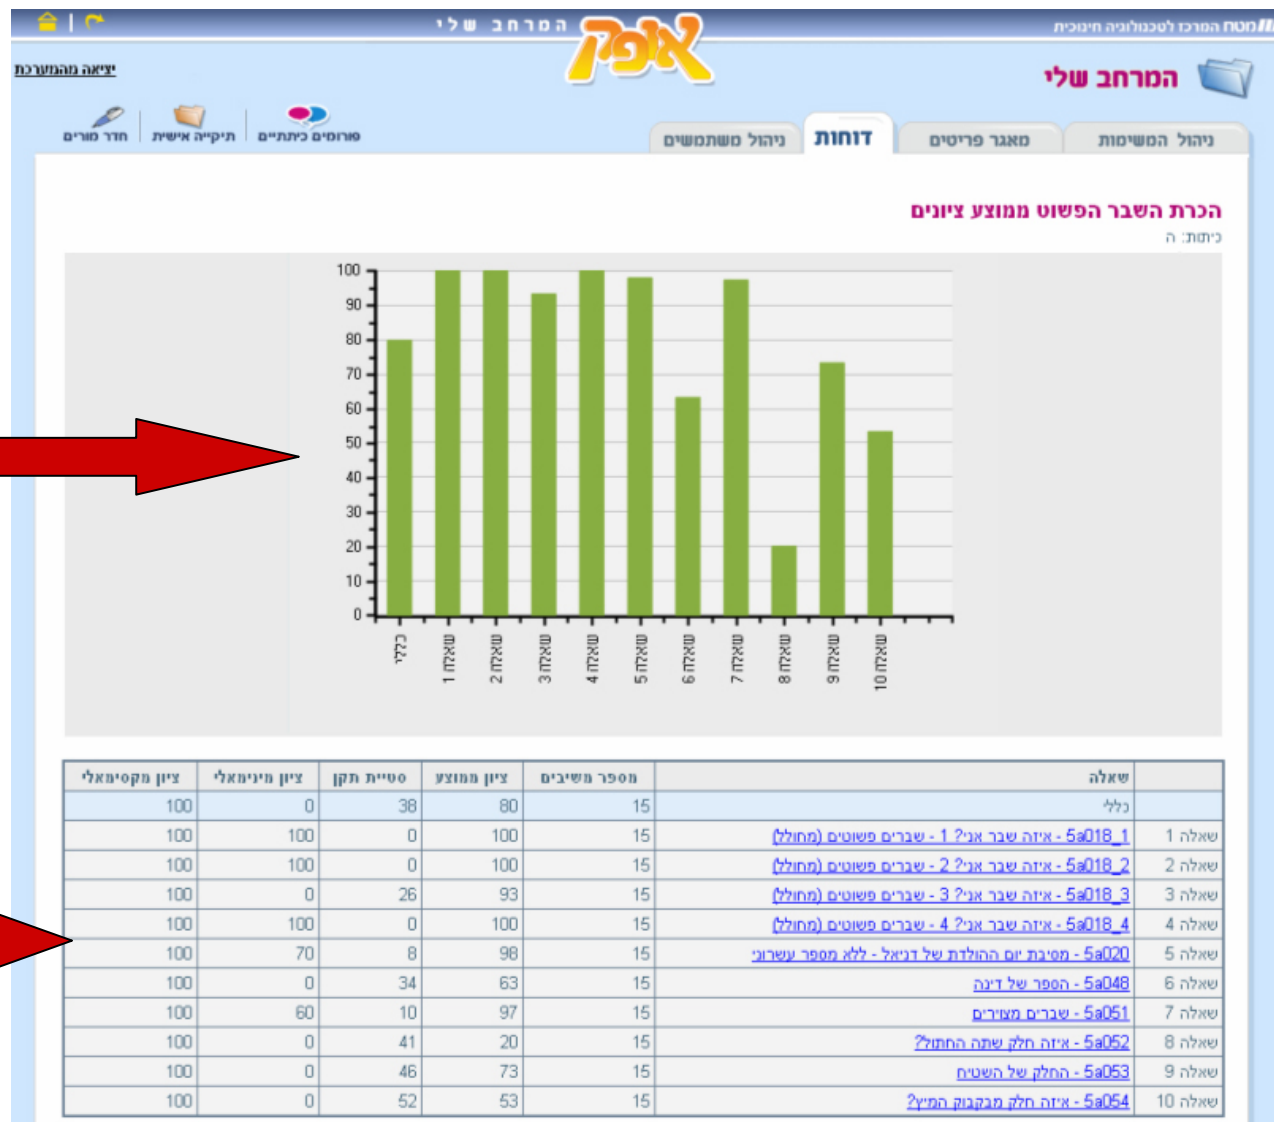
מטח המרכז לטכנולוגיה חינוכית

המרחב שלי

אופק

יציאה מהמערכת

המרחב שלי

פורומים כיתתיים | תיקייה אישית | חדר מורים

ניהול המשימות | מאגר פריטים | דוחות | ניהול משתמשים

הכרת השבר הפשוט ממוצע ציונים

כיתות: ה

100
90
80
70
60
50
40
30
20
10
0

כללי
שאלה 1
שאלה 2
שאלה 3
שאלה 4
שאלה 5
שאלה 6
שאלה 7
שאלה 8
שאלה 9
שאלה 10

| | שאלה | מספר משיבים | ציון ממוצע | סטיית תקן | ציון מינימאלי | ציון מקסימאלי |
|---|---|---|---|---|---|---|
| | כללי | 15 | 80 | 38 | 0 | 100 |
| שאלה 1 | 5a018_1 - איזה שבר אני? 1 - שברים פשוטים (מחולל) | 15 | 100 | 0 | 100 | 100 |
| שאלה 2 | 5a018_2 - איזה שבר אני? 2 - שברים פשוטים (מחולל) | 15 | 100 | 0 | 100 | 100 |
| שאלה 3 | 5a018_3 - איזה שבר אני? 3 - שברים פשוטים (מחולל) | 15 | 93 | 26 | 0 | 100 |
| שאלה 4 | 5a018_4 - איזה שבר אני? 4 - שברים פשוטים (מחולל) | 15 | 100 | 0 | 100 | 100 |
| שאלה 5 | 5a020 - מסיבת יום ההולדת של דניאל - ללא מספר עשרוני | 15 | 98 | 8 | 70 | 100 |
| שאלה 6 | 5a048 - הספר של דינה | 15 | 63 | 34 | 0 | 100 |
| שאלה 7 | 5a051 - שברים מצוירים | 15 | 97 | 10 | 60 | 100 |
| שאלה 8 | 5a052 - איזה חלק שתה החתול? | 15 | 20 | 41 | 0 | 100 |
| שאלה 9 | 5a053 - החלק של השטיח | 15 | 73 | 46 | 0 | 100 |
| שאלה 10 | 5a054 - איזה חלק מבקבוק המיץ? | 15 | 53 | 52 | 0 | 100 |